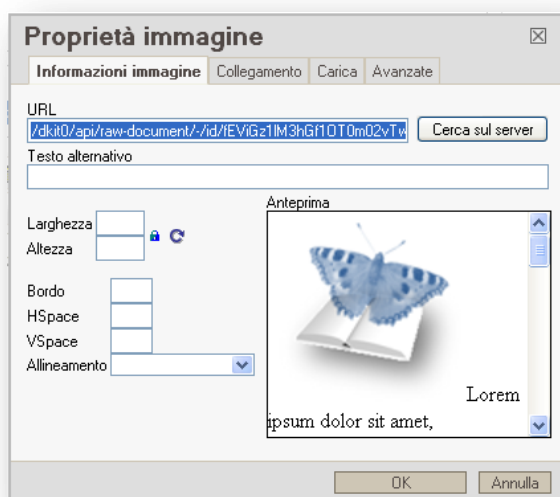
Proprietà immagine

Informazioni immagine | Collegamento | Carica | Avanzate

URL
/dkit0/api/raw-document/-/id/fEViGz1lM3hGf1OT0m02vTw

Cerca sul server

Testo alternativo

Larghezza
Altezza

Bordo
HSpace
VSpace
Allineamento

Anteprima

Lorem ipsum dolor sit amet,

OK
Annulla